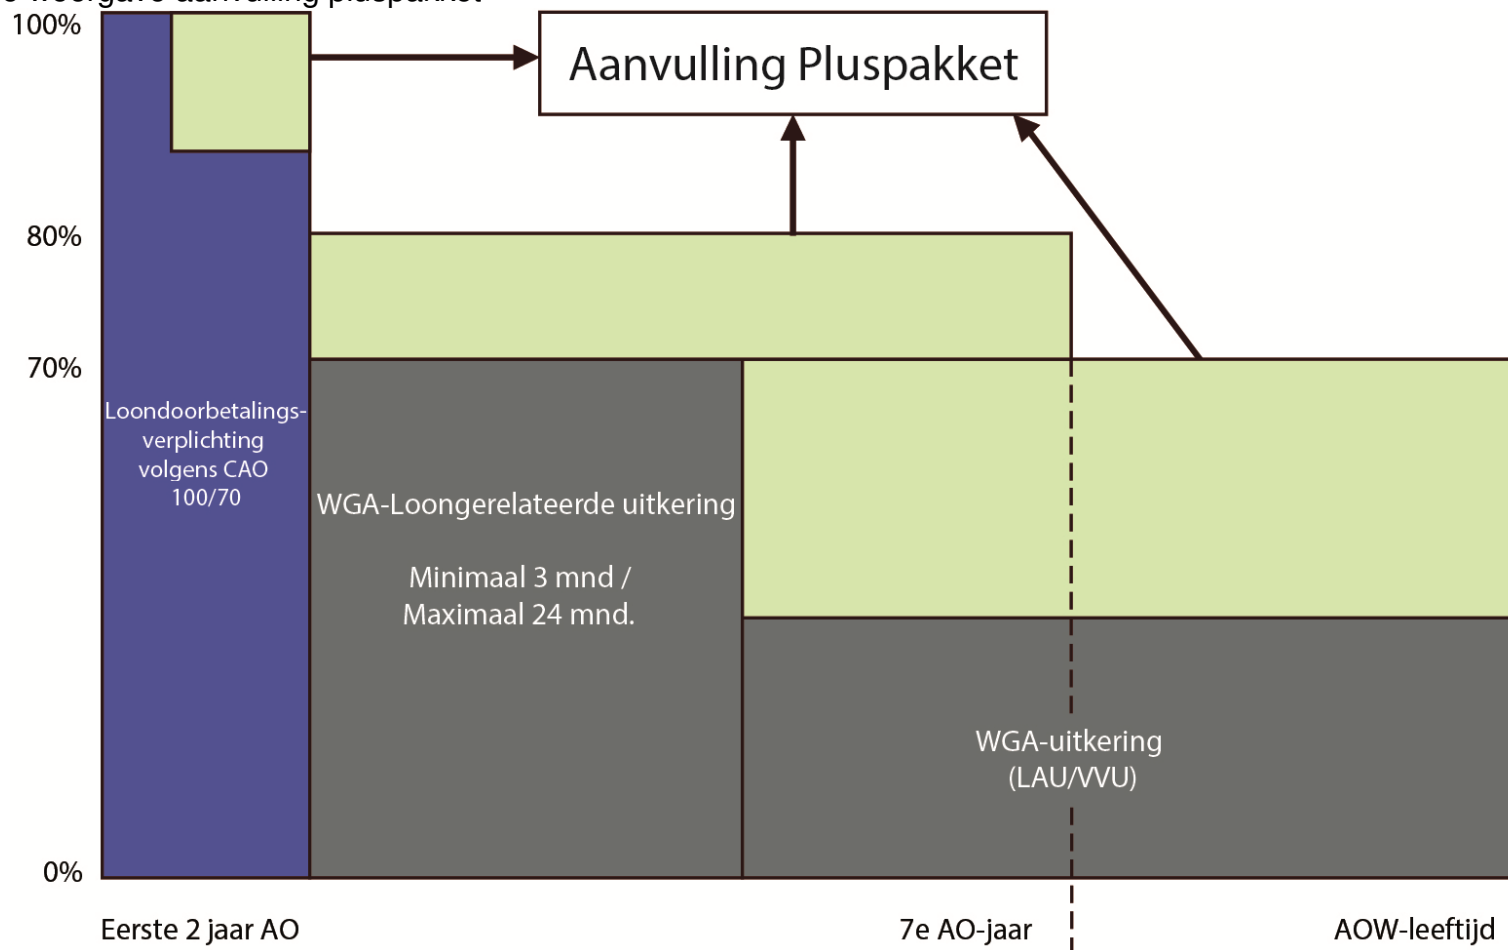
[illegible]

100%

Aanvulling Pluspakket

80%

70%

Loondoorbetalingsverplichting volgens CAO 100/70

WGA-Loongerelateerde uitkering

Minimaal 3 mnd / Maximaal 24 mnd.

WGA-uitkering (LAU/VVU)

0%

Eerste 2 jaar AO

7e AO-jaar

AOW-leeftijd